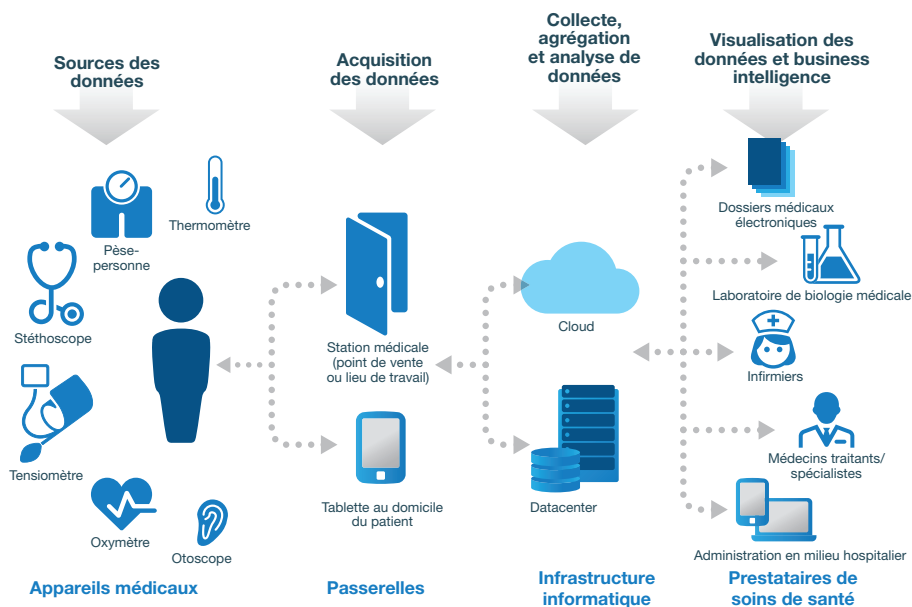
Sources des données

Acquisition des données

Collecte, agrégation et analyse de données

Visualisation des données et business intelligence

Pèse-personne

Thermomètre

Stéthoscope

Tensiomètre

Oxymètre

Otoscope

Station médicale (point de vente ou lieu de travail)

Tablette au domicile du patient

Cloud

Datacenter

Dossiers médicaux électroniques

Laboratoire de biologie médicale

Infirmiers

Médecins traitants/ spécialistes

Administration en milieu hospitalier

Appareils médicaux

Passerelles

Infrastructure informatique

Prestataires de soins de santé